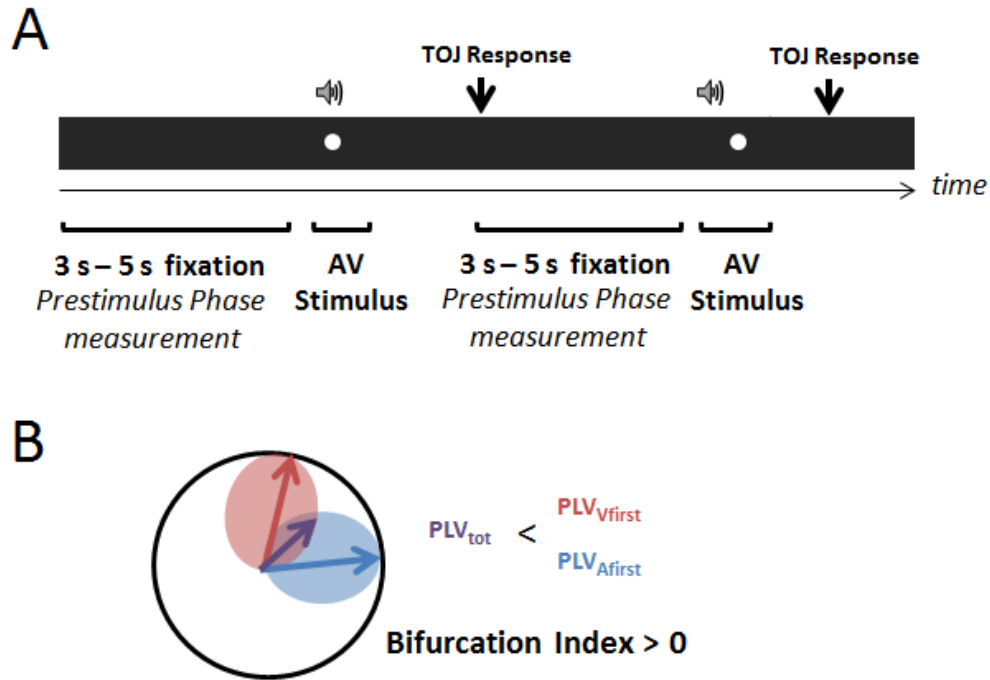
A

TOJ Response

TOJ Response

time

3 s – 5 s fixation
Prestimulus Phase measurement

AV Stimulus

3 s – 5 s fixation
Prestimulus Phase measurement

AV Stimulus

B

$PLV_{tot}$ < $PLV_{Vfirst}$ $PLV_{Afirst}$

Bifurcation Index > 0